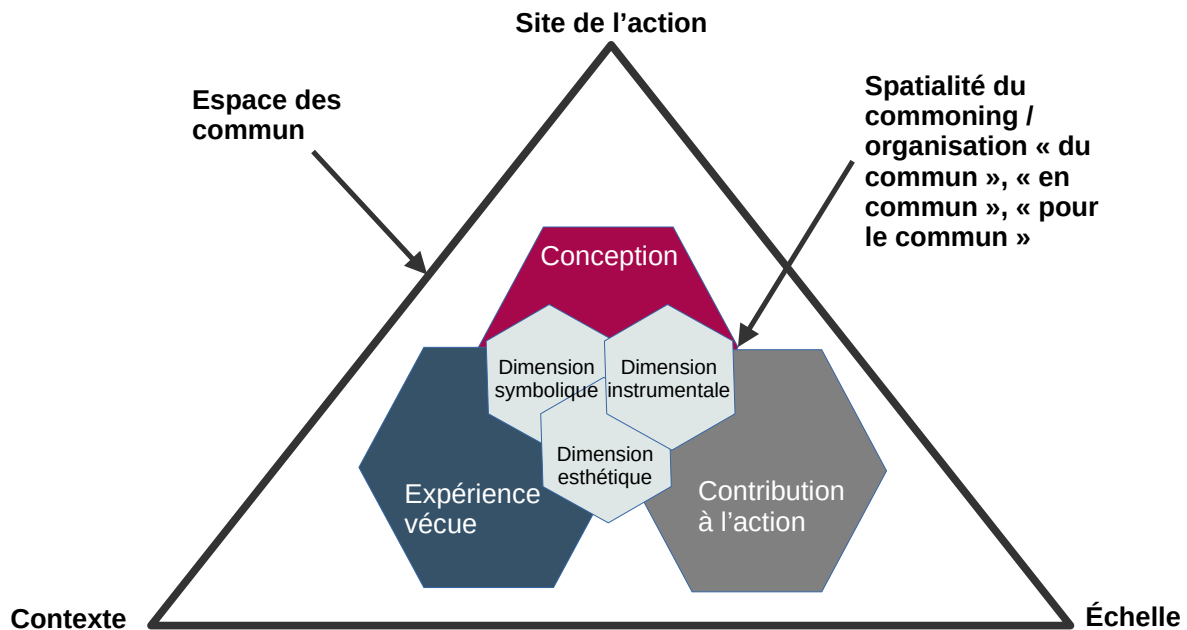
Site de l'action

Espace des commun

Spatialité du commoning / organisation « du commun », « en commun », « pour le commun »

Conception

Dimension symbolique

Dimension instrumentale

Dimension esthétique

Expérience vécue

Contribution à l'action

Contexte

Échelle